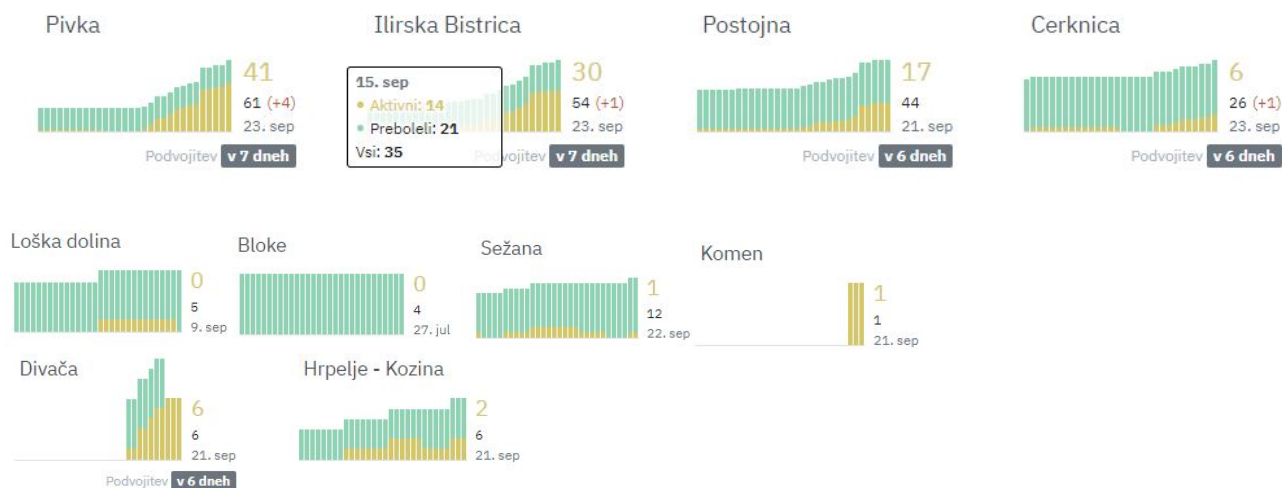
Pivka

41
61 (+4)
23. sep
Podvojitev v 7 dneh

Ilirska Bistrica

15. sep
Aktivni: 14
Preboleli: 21
Vsi: 35

30
54 (+1)
23. sep
Podvojitev v 7 dneh

Postojna

17
44
21. sep
Podvojitev v 6 dneh

Cerknica

6
26 (+1)
23. sep
Podvojitev v 6 dneh

Loška dolina

0
5
9. sep

Bloke

0
4
27. jul

Sežana

1
12
22. sep

Komen

1
1
21. sep

Divača

6
6
21. sep
Podvojitev v 6 dneh

Hrpelje - Kozina

2
6
21. sep